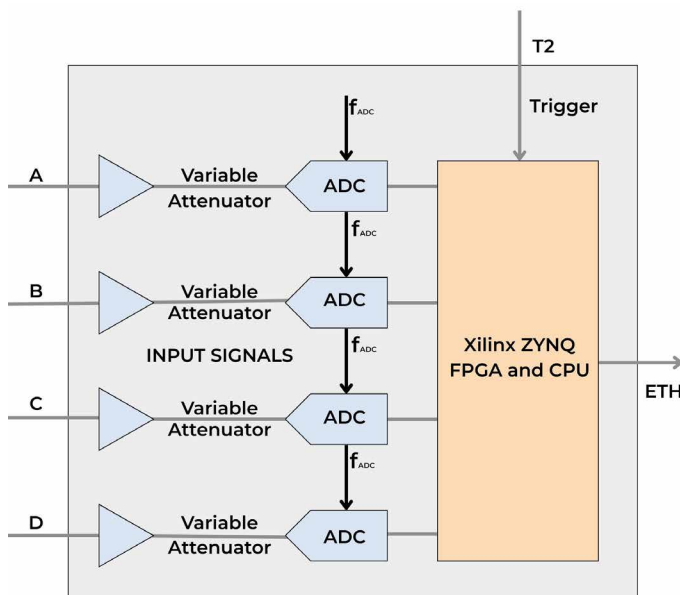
T2

Trigger

$f_{ADC}$

A

Variable Attenuator

ADC

$f_{ADC}$

B

Variable Attenuator

ADC

INPUT SIGNALS

$f_{ADC}$

C

Variable Attenuator

ADC

$f_{ADC}$

D

Variable Attenuator

ADC

Xilinx ZYNQ FPGA and CPU

ETH